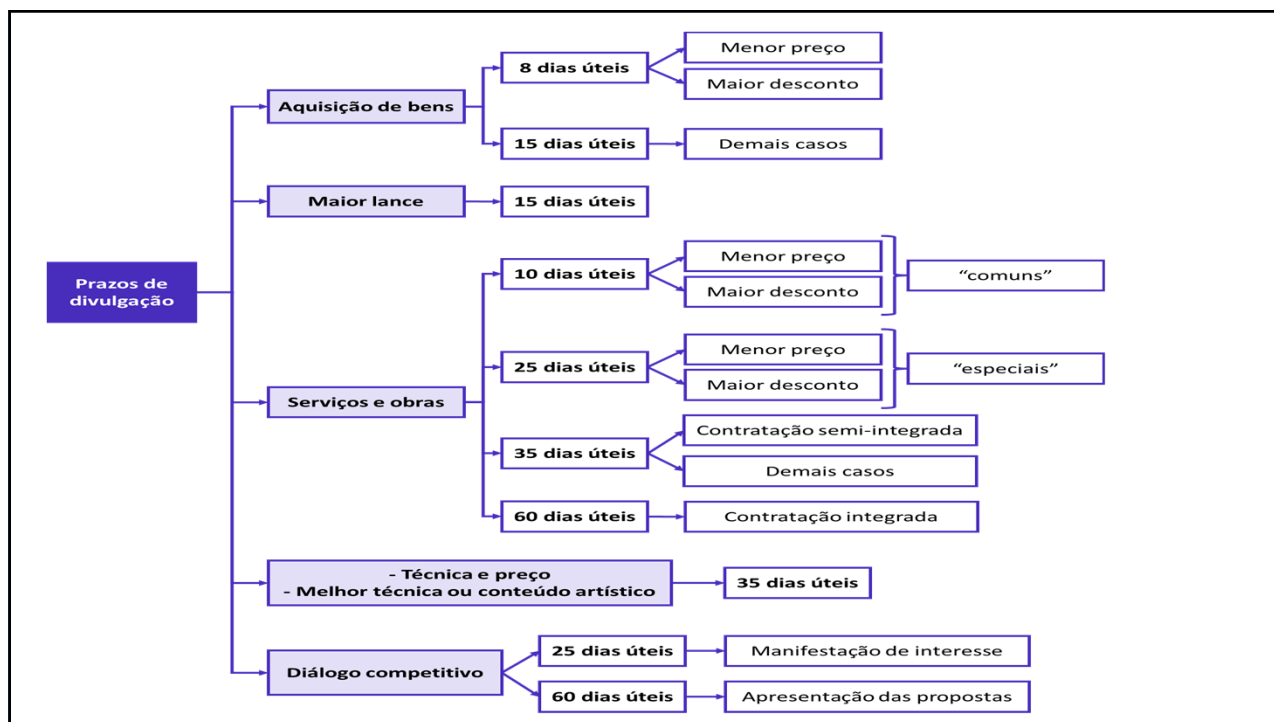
Prazos de divulgação

Aquisição de bens
8 dias úteis
Menor preço
Maior desconto
15 dias úteis
Demais casos

Maior lance
15 dias úteis

Serviços e obras
10 dias úteis
Menor preço
Maior desconto
“comuns”
25 dias úteis
Menor preço
Maior desconto
“especiais”
35 dias úteis
Contratação semi-integrada
Demais casos
60 dias úteis
Contratação integrada

- Técnica e preço
- Melhor técnica ou conteúdo artístico
35 dias úteis

Diálogo competitivo
25 dias úteis
Manifestação de interesse
60 dias úteis
Apresentação das propostas